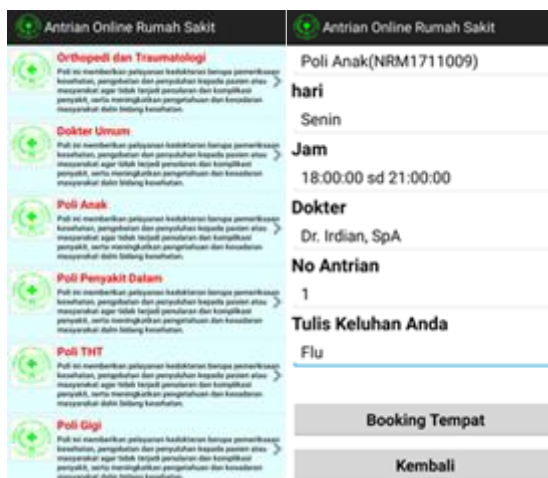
Antrian Online Rumah Sakit

Orthopedi dan Traumatologi

Poli ini memberikan pelayanan kedokteran berupa pemeriksaan kesehatan, pengobatan dan penyuluhan kepada pasien atau masyarakat agar tidak terjadi penularan dan komplikasi penyakit, serta meningkatkan pengetahuan dan kesadaran masyarakat dalm bidang kesehatan.

Dokter Umum

Poli ini memberikan pelayanan kedokteran berupa pemeriksaan kesehatan, pengobatan dan penyuluhan kepada pasien atau masyarakat agar tidak terjadi penularan dan komplikasi penyakit, serta meningkatkan pengetahuan dan kesadaran masyarakat dalm bidang kesehatan.

Poli Anak

Poli ini memberikan pelayanan kedokteran berupa pemeriksaan kesehatan, pengobatan dan penyuluhan kepada pasien atau masyarakat agar tidak terjadi penularan dan komplikasi penyakit, serta meningkatkan pengetahuan dan kesadaran masyarakat dalm bidang kesehatan.

Poli Penyakit Dalam

Poli ini memberikan pelayanan kedokteran berupa pemeriksaan kesehatan, pengobatan dan penyuluhan kepada pasien atau masyarakat agar tidak terjadi penularan dan komplikasi penyakit, serta meningkatkan pengetahuan dan kesadaran masyarakat dalm bidang kesehatan.

Poli THT

Poli ini memberikan pelayanan kedokteran berupa pemeriksaan kesehatan, pengobatan dan penyuluhan kepada pasien atau masyarakat agar tidak terjadi penularan dan komplikasi penyakit, serta meningkatkan pengetahuan dan kesadaran masyarakat dalm bidang kesehatan.

Poli Gigi

Poli ini memberikan pelayanan kedokteran berupa pemeriksaan kesehatan, pengobatan dan penyuluhan kepada pasien atau masyarakat agar tidak terjadi penularan dan komplikasi penyakit, serta meningkatkan pengetahuan dan kesadaran masyarakat dalm bidang kesehatan.

Antrian Online Rumah Sakit

Poli Anak(NRM1711009)

hari

Senin

Jam

18:00:00 sd 21:00:00

Dokter

Dr. Irdian, SpA

No Antrian

1

Tulis Keluhan Anda

Flu

Booking Tempat

Kembali